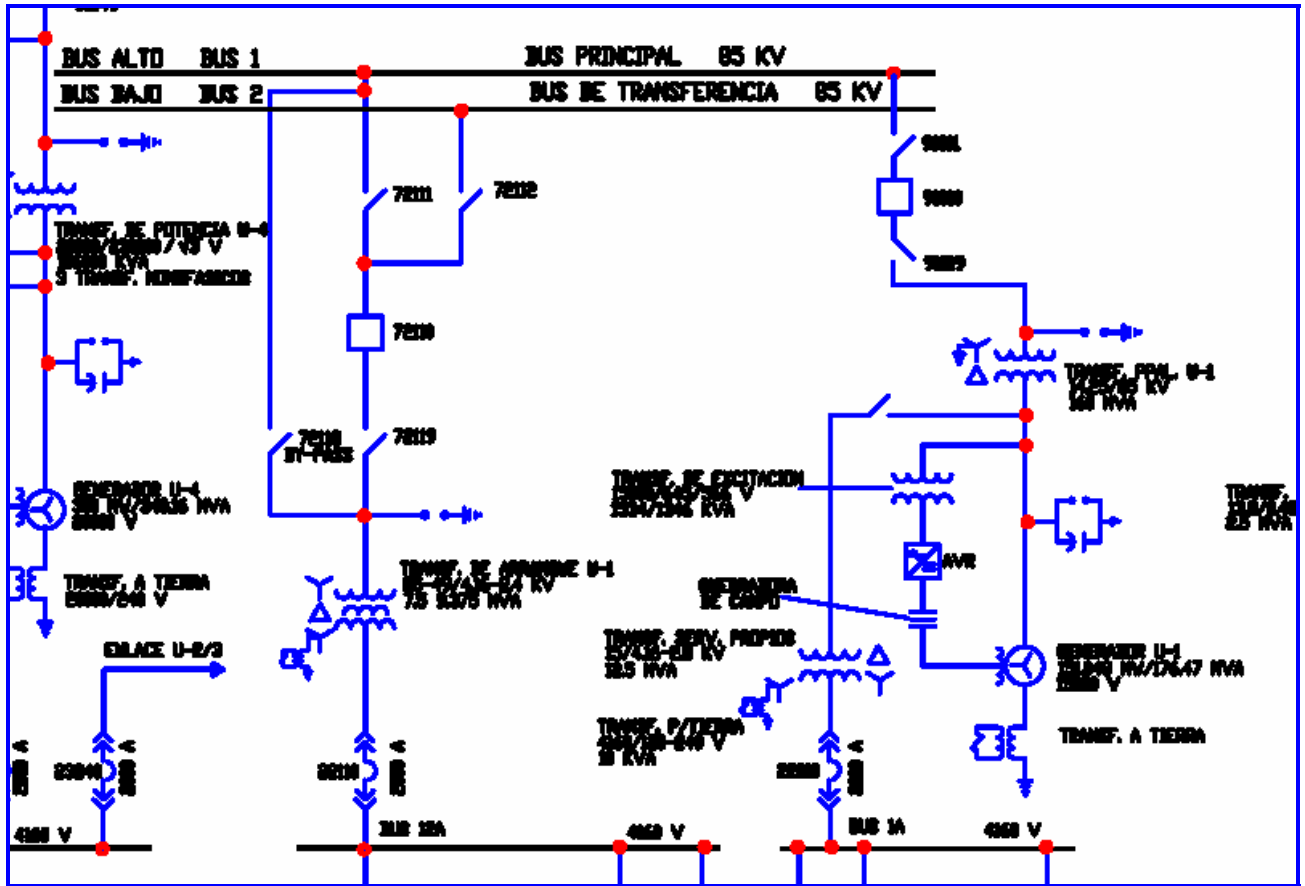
BUS ALTO BUS 1
BUS PRINCIPAL 85 KV
BUS BAJO BUS 2
BUS DE TRANSFERENCIA 85 KV

7211 7212
TRANSF. DE POTENCIA U-4
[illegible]
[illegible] KVA
3 TRANSF. MONOFASICOS
7210
7218 BY-PASS 7219
GENERADOR U-4
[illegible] MVA
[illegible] V
TRANSF. A TIERRA
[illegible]
ENLACE U-2/3
TRANSF. DE ARRANQUE U-1
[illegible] KV
7.5 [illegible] MVA
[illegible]
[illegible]
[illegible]
TRANSF. PPAL. U-1
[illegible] KV
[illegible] MVA
TRANSF. DE EXCITACION
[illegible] V
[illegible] KVA
AVR
EXCITATRIZ DE CAMPO
TRANSF. SERV. PROPIOS
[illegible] KV
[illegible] MVA
TRANSF. P/TIERRA
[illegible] V
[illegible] KVA
GENERADOR U-1
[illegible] MVA
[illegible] V
TRANSF. A TIERRA
TRANSF.
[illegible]
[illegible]
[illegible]
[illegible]
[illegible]
4160 V
BUS 1BA
4160 V
BUS 1A
4160 V